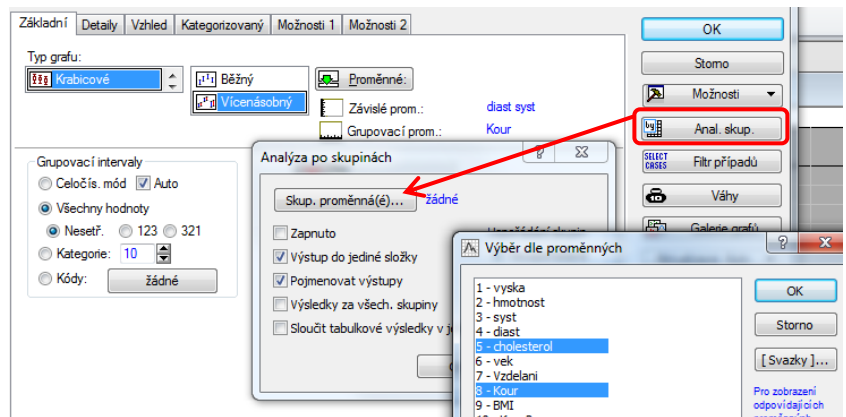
Základní | Detaily | Vzhled | Kategorizovaný | Možnosti 1 | Možnosti 2

Typ grafu:
Krabicové
Běžný
Vícenásobný
Proměnné:
Závislé prom.: diast syst
Grupovací prom.: Kour

Grupovací intervaly
Celočís. mód
Auto
Všechny hodnoty
Nesetř.
123
321
Kategorie: 10
Kódy:
žádné

OK
Storno
Možnosti
Anal. skup.
SELECT CASES Filtr případů
Váhy
Galerie grafů

Analýza po skupinách
?
X
Skup. proměnná(é)... žádné
Zapnuto
Výstup do jediné složky
Pojmenovat výstupy
Výsledky za všech. skupiny
Sloučit tabulkové výsledky v j
Uspořádání skupin

Výběr dle proměnných
?
X
1 - vyska
2 - hmotnost
3 - syst
4 - diast
5 - cholesterol
6 - vek
7 - Vzdelani
8 - Kour
9 - BMI
OK
Storno
[ Svazky ]...
Pro zobrazení odpovídajících